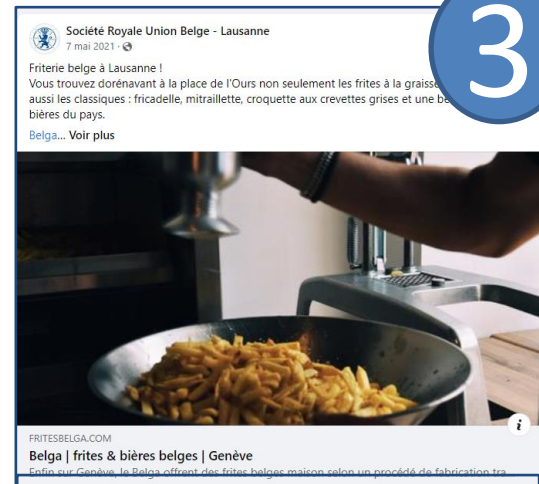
Société Royale Union Belge - Lausanne
7 mai 2021 ·

3

Friterie belge à Lausanne !
Vous trouvez dorénavant à la place de l'Ours non seulement les frites à la graisse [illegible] aussi les classiques : fricadelle, mitraillette, croquette aux crevettes grises et une be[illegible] bières du pays.

Belga... Voir plus

i

FRITESBELGA.COM
Belga | frites & bières belges | Genève
Enfin sur Genève, le Belga offrent des frites belges maison selon un procédé de fabrication tra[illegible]